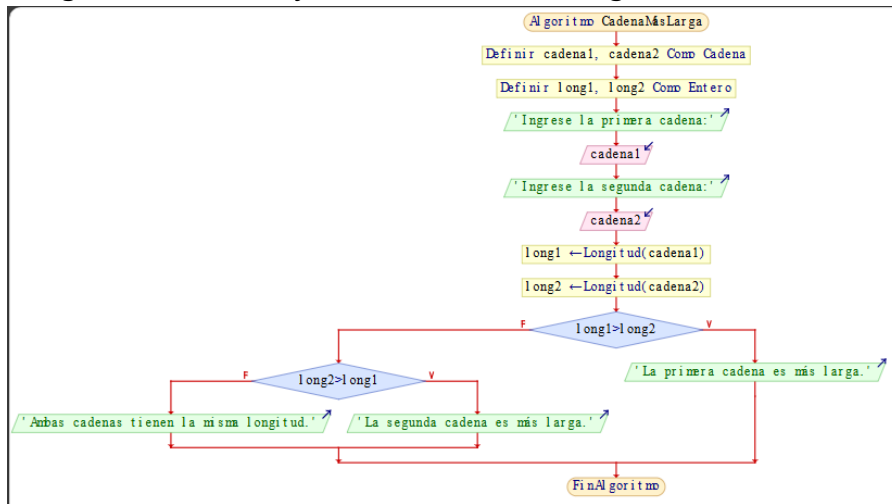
Algoritmo CadenaMásLarga

Definir cadena1, cadena2 Como Cadena

Definir long1, long2 Como Entero

'Ingrese la primera cadena:'

cadena1

'Ingrese la segunda cadena:'

cadena2

long1 ←Longitud(cadena1)

long2 ←Longitud(cadena2)

F long1>long2 V

'La primera cadena es más larga.'

F long2>long1 V

'Ambas cadenas tienen la misma longitud.'

'La segunda cadena es más larga.'

FinAlgoritmo